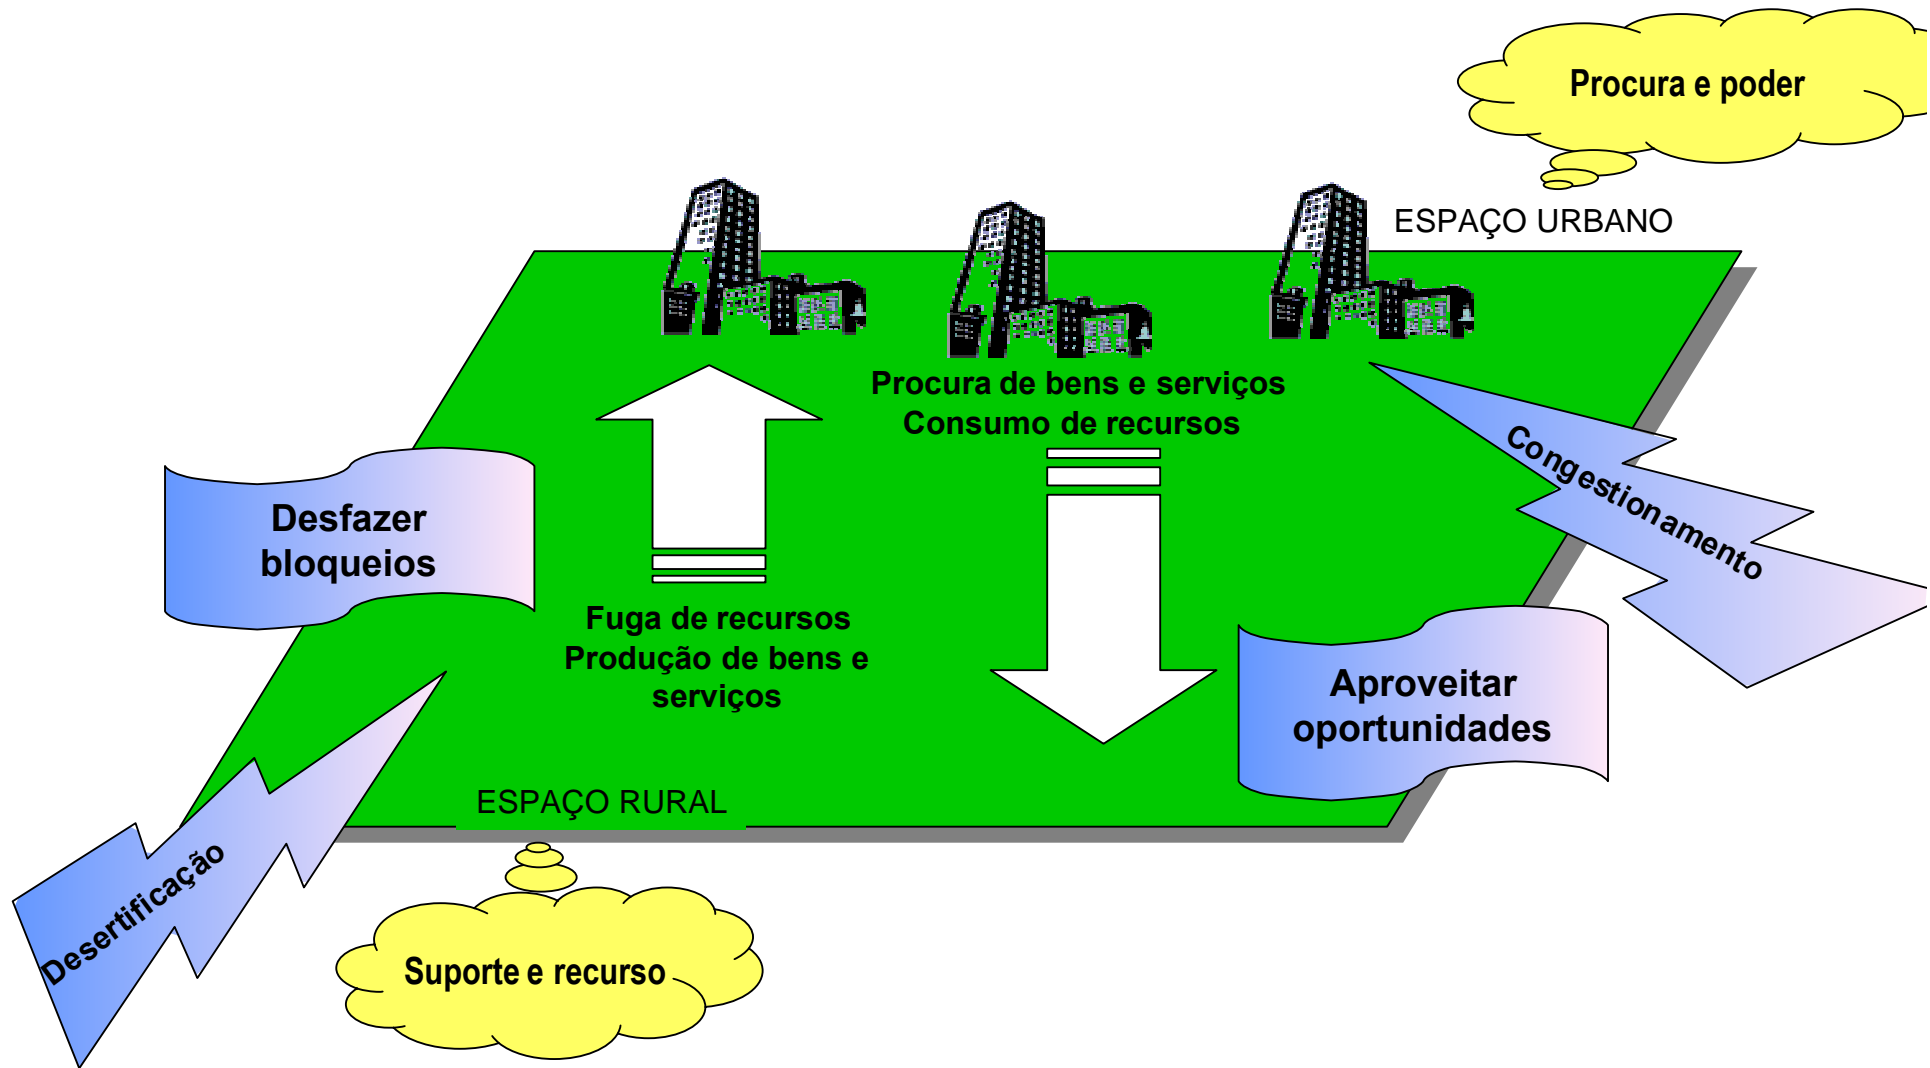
Procura e poder

ESPAÇO URBANO

Procura de bens e serviços
Consumo de recursos

Congestionamento

Desfazer bloqueios

Fuga de recursos
Produção de bens e serviços

Aproveitar oportunidades

ESPAÇO RURAL

Desertificação

Suporte e recurso